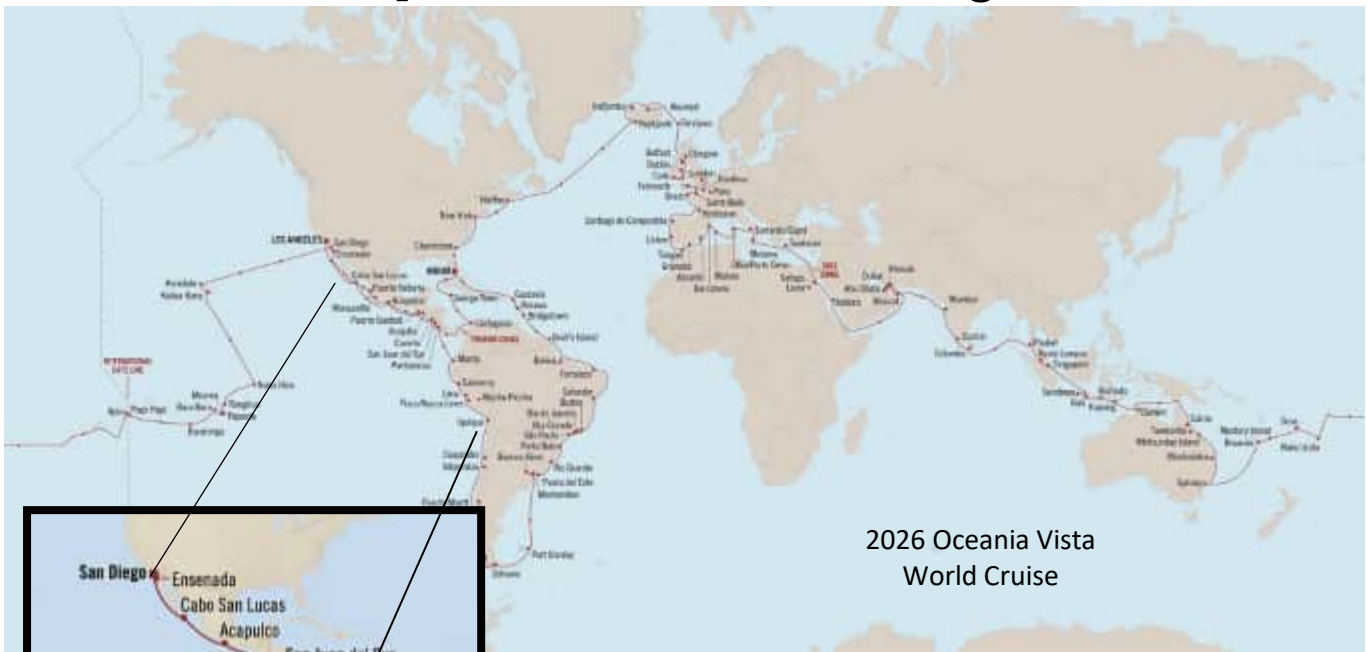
2026 Oceania Vista
World Cruise

LOS ANGELES
San Diego
Ensenada
Cabo San Lucas
Puerto Vallarta
Acapulco
Manzanillo
Puerto Quetzal
Huatulco
Corinto
San Juan del Sur
Puntarenas
MIAMI
Charleston
New York
Halifax
Cartagena
PANAMA CANAL
George Town
Castries
Roseau
Bridgetown
Devil's Island
Manta
Guayaquil
Lima
Pisco
Machu Picchu
Belem
Fortaleza
Salvador
Buzios
Rio de Janeiro
Ilha Grande
São Paulo
Porto Belo
Rio Grande
Buenos Aires
Punta del Este
Montevideo
Coquimbo
Valparaiso
Puerto Montt
Port Stanley
Ushuaia
Honolulu
Kailua Kona
Nuku Hiva
Moorea
Bora Bora
Papeete
Raiatea
Rarotonga
Apia
Pago Pago
INTERNATIONAL DATE LINE
Reykjavik
Isafjordur
Belfast
Dublin
Glasgow
Cork
Falmouth
Brest
Saint-Malo
Paris
Santiago de Compostela
Lisbon
Tangier
Granada
Almeria
Barcelona
Malaga
Monaco
Santorini
Mykonos
Safaga
Luxor
SUEZ CANAL
Petra
Dubai
Abu Dhabi
Muscat
Salalah
Mumbai
Cochin
Colombo
Phuket
Kuala Lumpur
Singapore
Semarang
Bali
Komodo
Darwin
Cairns
Townsville
Whitsunday Island
Brisbane
Sydney
Bay of Islands
Auckland
Suva
San Diego
Ensenada
Cabo San Lucas
Acapulco
San Juan del Sur